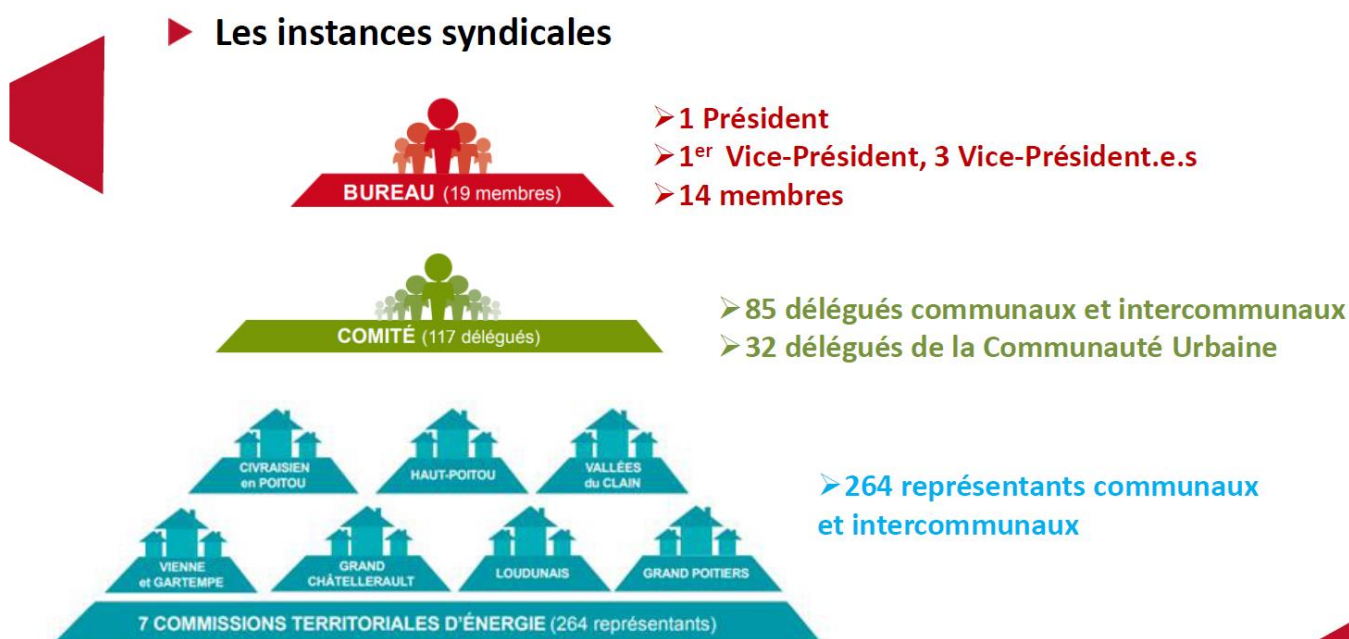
Les instances syndicales

BUREAU (19 membres)

1 Président
1$^{er}$ Vice-Président, 3 Vice-Président.e.s
14 membres

COMITÉ (117 délégués)

85 délégués communaux et intercommunaux
32 délégués de la Communauté Urbaine

CIVRAISIEN en POITOU

HAUT-POITOU

VALLÉES du CLAIN

VIENNE et GARTEMPE

GRAND CHÂTELLERAULT

LOUDUNAIS

GRAND POITIERS

7 COMMISSIONS TERRITORIALES D'ÉNERGIE (264 représentants)

264 représentants communaux et intercommunaux